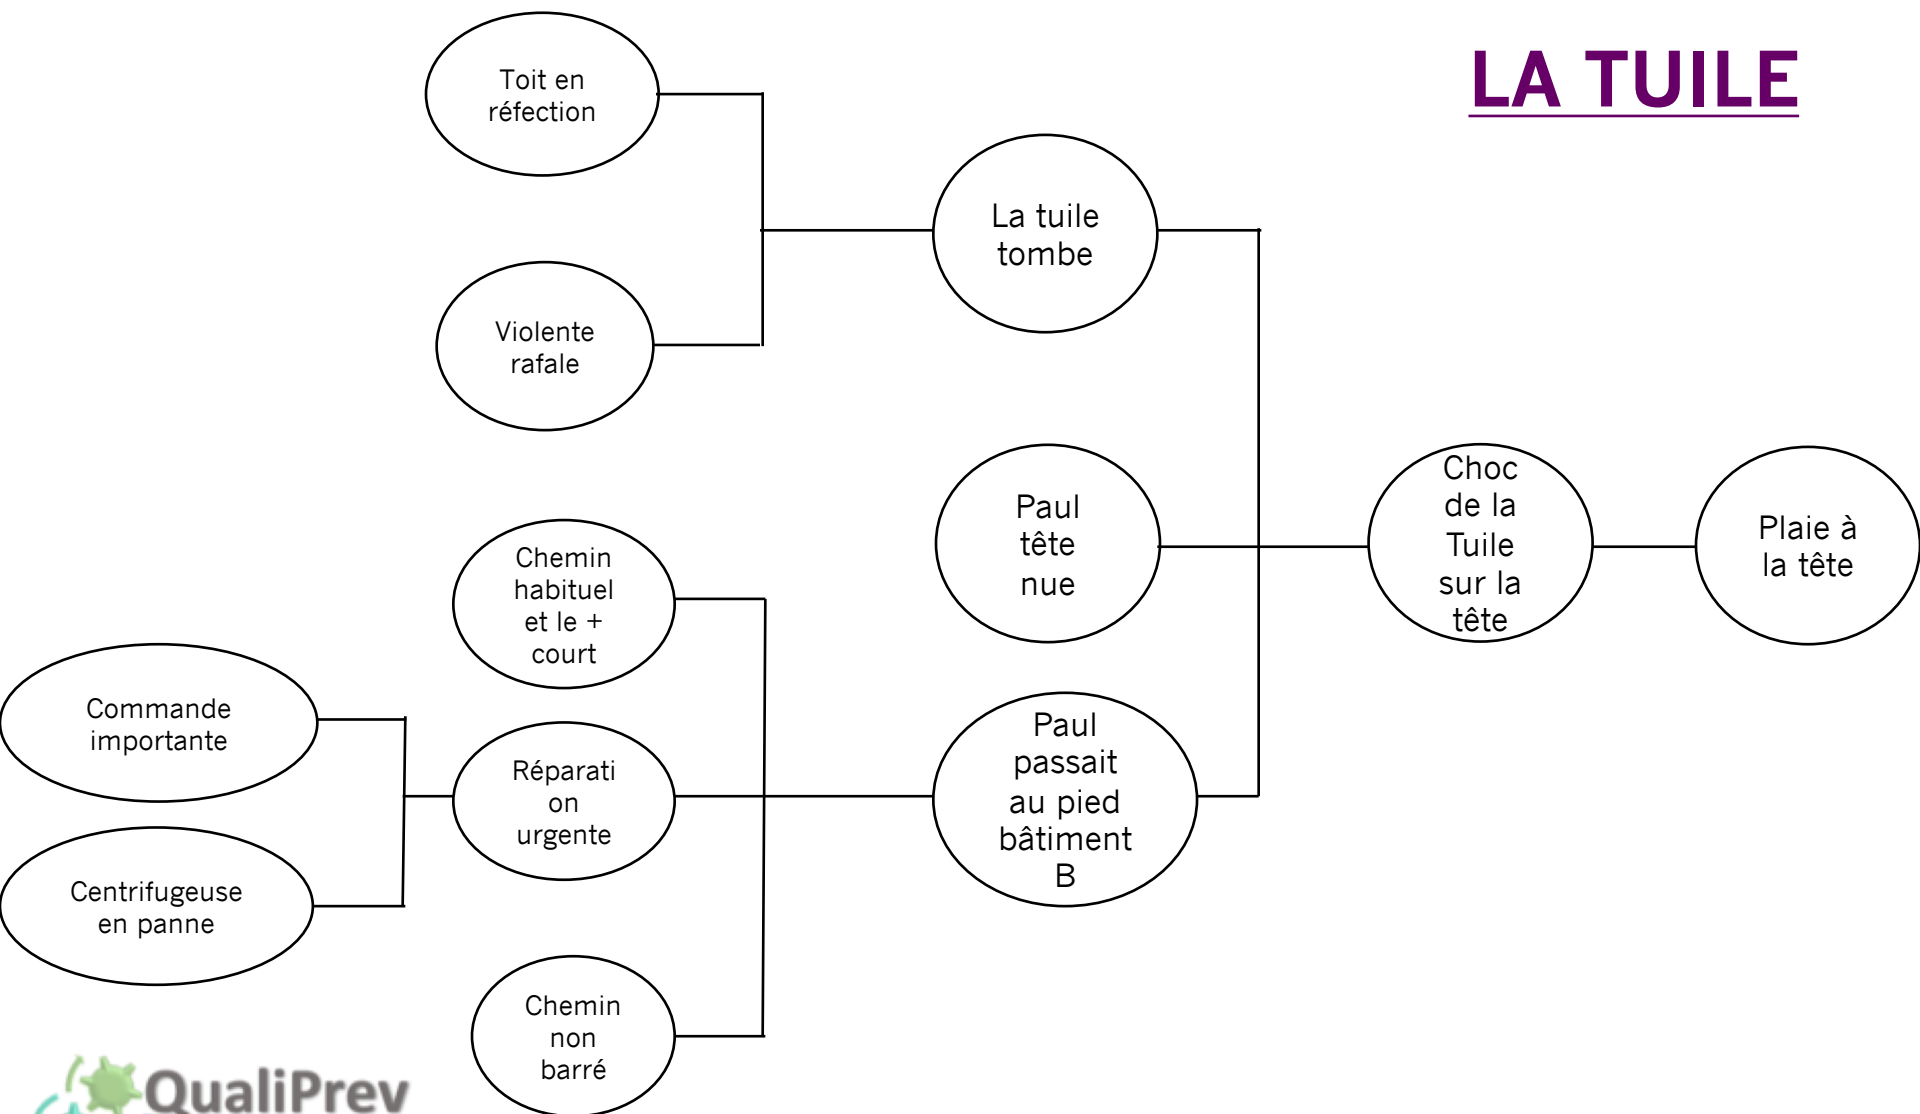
LA TUILE

Toit en réfection

Violente rafale

La tuile tombe

Paul tête nue

Choc de la Tuile sur la tête

Plaie à la tête

Chemin habituel et le + court

Commande importante

Réparati on urgente

Paul passait au pied bâtiment B

Centrifugeuse en panne

Chemin non barré

QualiPrev